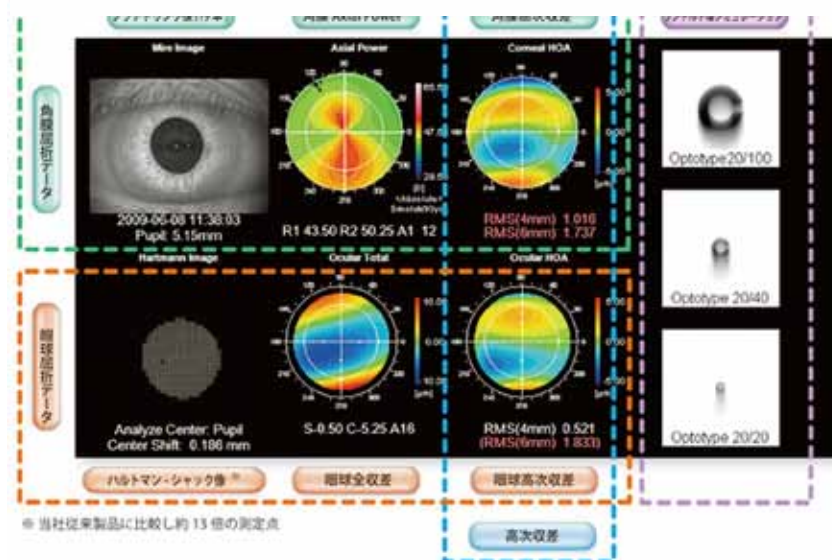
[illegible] | 角膜 Axial Power | 角膜高次収差 | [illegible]

Mire Image | Axial Power | Corneal HOA

角膜屈折データ

2009-06-08 11:38:03
Pupil: 5.15mm

R1 43.50 R2 50.25 A1 12

RMS(4mm) 1.016
RMS(6mm) 1.737

Optotype20/100

Hartmann Image | Ocular Total | Ocular HOA

眼球屈折データ

Analyze Center: Pupil
Center Shift: 0.186 mm

S-0.50 C-5.25 A16

RMS(4mm) 0.521
(RMS(6mm) 1.833)

Optotype 20/40

Optotype 20/20

ハルトマン・シャック像※ | 眼球全収差 | 眼球高次収差

※ 当社従来製品に比較し約 13 倍の測定点

高次収差